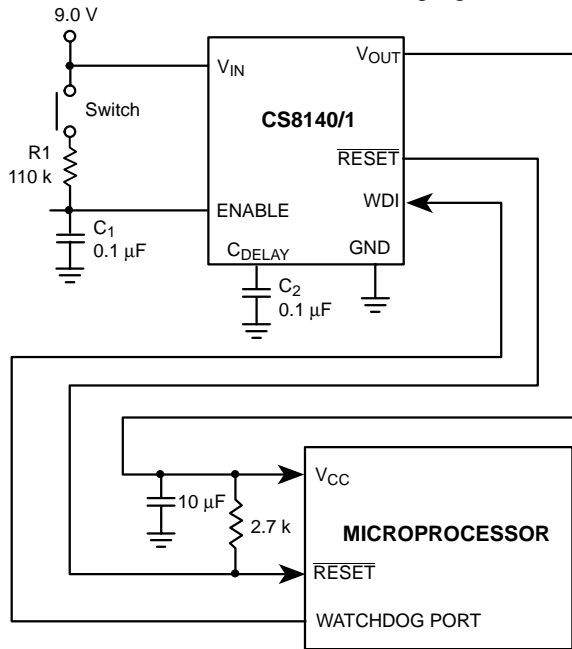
9.0 V

Switch

R1
110 k

$C_1$
0.1 μF

$V_{IN}$

$V_{OUT}$

CS8140/1

$\overline{RESET}$

WDI

ENABLE

$C_{DELAY}$

GND

$C_2$
0.1 μF

$V_{CC}$

10 μF

2.7 k

MICROPROCESSOR

$\overline{RESET}$

WATCHDOG PORT